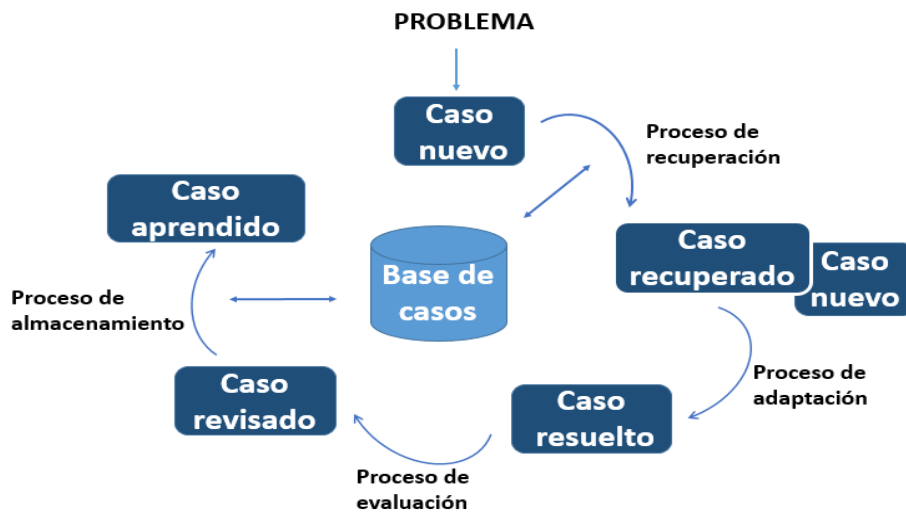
PROBLEMA

Caso nuevo

Proceso de recuperación

Caso aprendido

Base de casos

Caso recuperado

Caso nuevo

Proceso de almacenamiento

Proceso de adaptación

Caso revisado

Caso resuelto

Proceso de evaluación